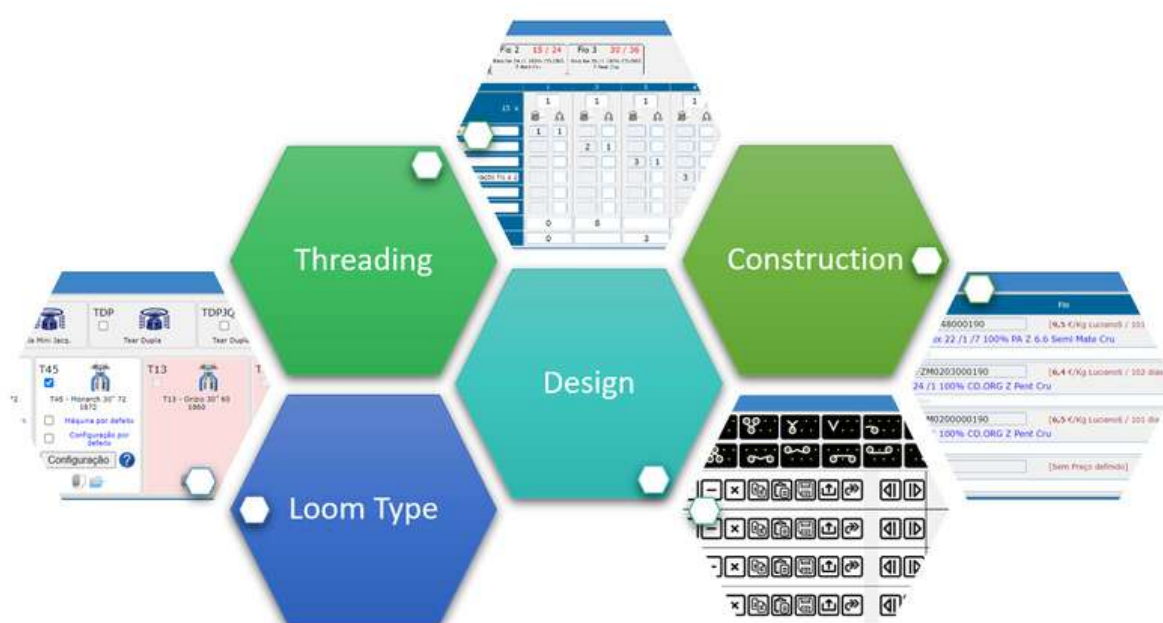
Fio 2 15 / 24
Fio 3 30 / 36

1 1 1 1
1 1
2 1
3 1
3
0 8
0 3

Threading

Construction

Fio
48000190 [6,5 €/Kg Lucianos / 101
x 22 /1 /7 100% PA Z 6.6 Semi Mate Cru
ZM0203000190 [6,4 €/Kg Lucianos / 102 dias
24 /1 100% CO.ORG Z Pent Cru
ZM0200000190 [6,5 €/Kg Lucianos / 101 dias
100% CO.ORG Z Pent Cru
[Sem Preço definido]

TDP
TDPJQ
a Mini Jacq.
Tear Dupla
Tear Dupla
T45
T45 - Monarch 30" 72 1872
T13
T13 - Orizio 30" 60 1860
Máquina por defeito
Configuração por defeito
Configuração

Design

Loom Type